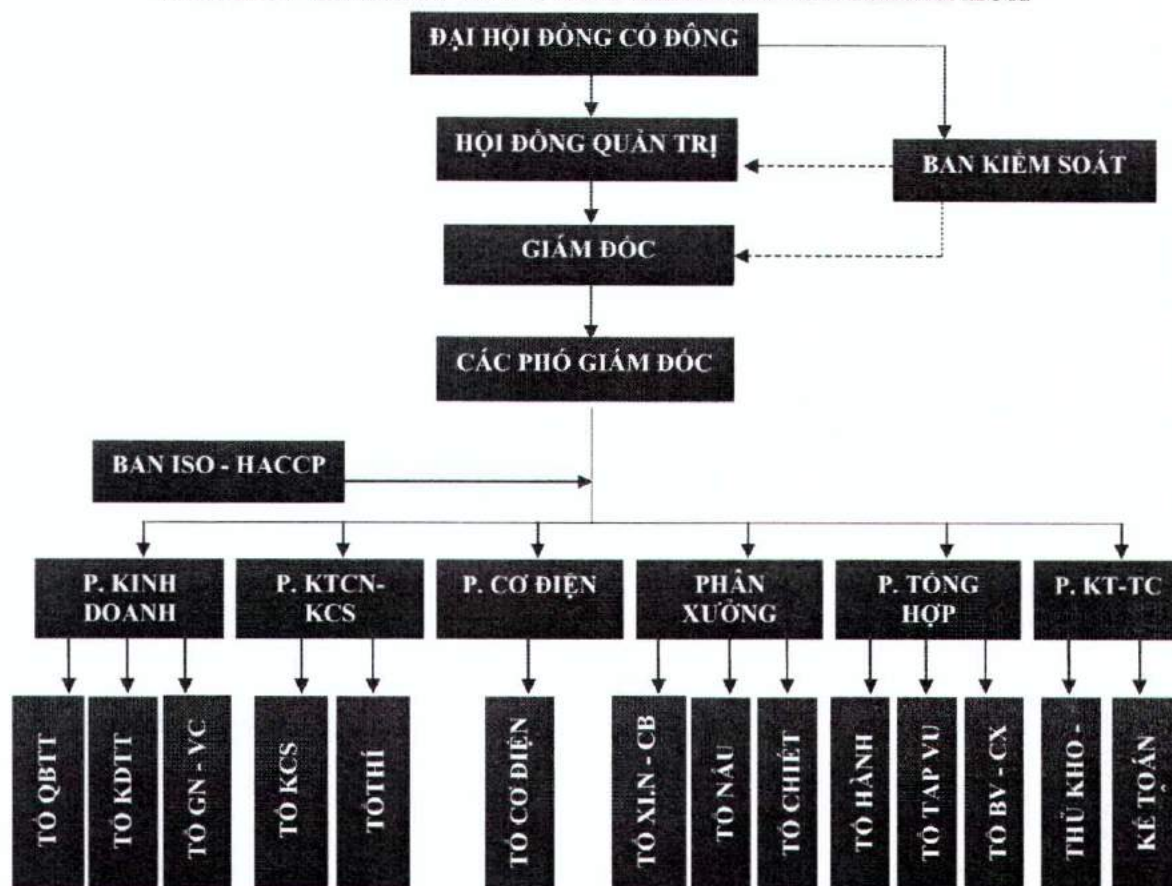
ĐẠI HỘI ĐỒNG CỔ ĐÔNG

HỘI ĐỒNG QUẢN TRỊ

BAN KIỂM SOÁT

GIÁM ĐỐC

CÁC PHÓ GIÁM ĐỐC

BAN ISO - HACCP

P. KINH DOANH

P. KTCN-KCS

P. CƠ ĐIỆN

PHÂN XƯỞNG

P. TỔNG HỢP

P. KT-TC

TỔ QBTT

TỔ KDTT

TỔ GN - VC

TỔ KCS

TỔTHÍ

TỔ CƠ ĐIỆN

TỔ XLN - CB

TỔ NẤU

TỔ CHIẾT

TỔ HÀNH

TỔ TẠP VỤ

TỔ BV - CX

THỦ KHO -

KẾ TOÁN